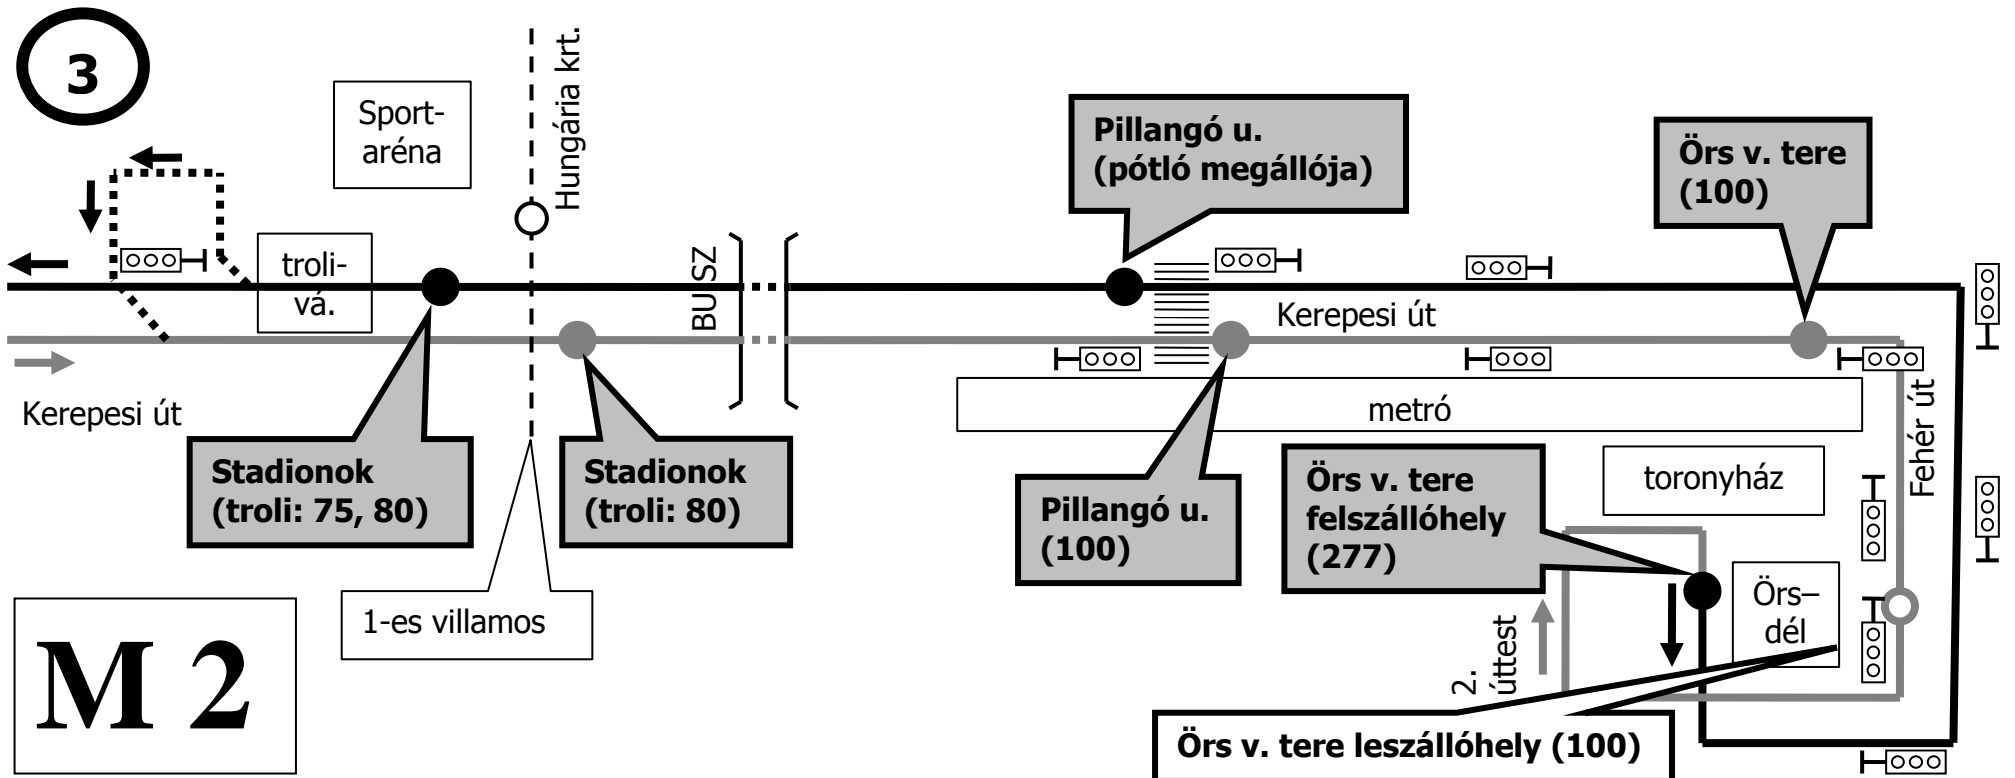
3

Sport-aréna

Hungária krt.

troli-vá.

BUSZ

Pillangó u. (pótló megállója)

Örs v. tere (100)

Kerepesi út

Kerepesi út

metró

Fehér út

Stadionok (troli: 75, 80)

Stadionok (troli: 80)

Pillangó u. (100)

Örs v. tere felszállóhely (277)

toronyház

Örs–dél

2. úttest

1-es villamos

M 2

Örs v. tere leszállóhely (100)